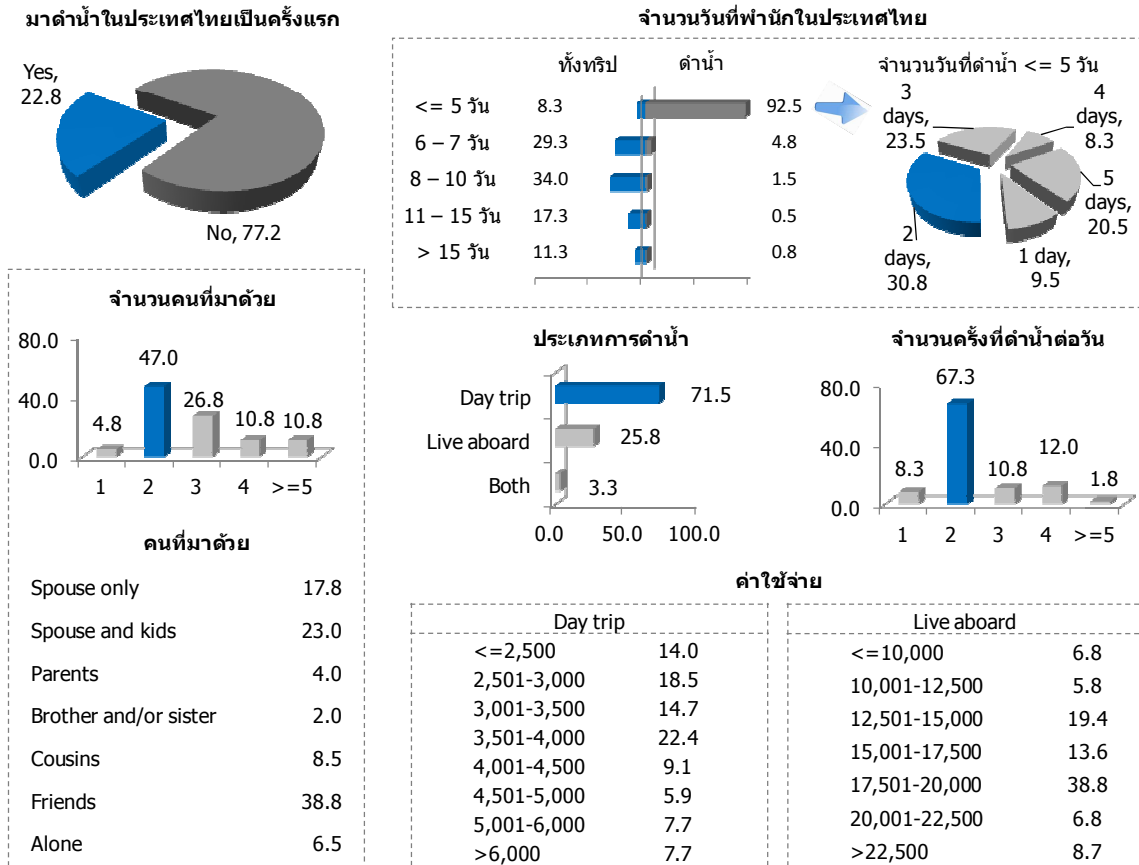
มาดำน้ำในประเทศไทยเป็นครั้งแรก

Yes, 22.8

No, 77.2

จำนวนวันที่พำนักในประเทศไทย

| | ทั้งทริป | ดำน้ำ |
|---|---|---|
| <= 5 วัน | 8.3 | 92.5 |
| 6 – 7 วัน | 29.3 | 4.8 |
| 8 – 10 วัน | 34.0 | 1.5 |
| 11 – 15 วัน | 17.3 | 0.5 |
| > 15 วัน | 11.3 | 0.8 |

จำนวนวันที่ดำน้ำ <= 5 วัน

3 days, 23.5

4 days, 8.3

5 days, 20.5

1 day, 9.5

2 days, 30.8

จำนวนคนที่มาด้วย

80.0
40.0
0.0

4.8
47.0
26.8
10.8
10.8

1 2 3 4 >=5

ประเภทการดำน้ำ

Day trip 71.5
Live aboard 25.8
Both 3.3

0.0 50.0 100.0

จำนวนครั้งที่ดำน้ำต่อวัน

80.0
40.0
0.0

8.3
67.3
10.8
12.0
1.8

1 2 3 4 >=5

คนที่มาด้วย

| | |
|---|---|
| Spouse only | 17.8 |
| Spouse and kids | 23.0 |
| Parents | 4.0 |
| Brother and/or sister | 2.0 |
| Cousins | 8.5 |
| Friends | 38.8 |
| Alone | 6.5 |

ค่าใช้จ่าย

| Day trip | |
|---|---|
| <=2,500 | 14.0 |
| 2,501-3,000 | 18.5 |
| 3,001-3,500 | 14.7 |
| 3,501-4,000 | 22.4 |
| 4,001-4,500 | 9.1 |
| 4,501-5,000 | 5.9 |
| 5,001-6,000 | 7.7 |
| >6,000 | 7.7 |

| Live aboard | |
|---|---|
| <=10,000 | 6.8 |
| 10,001-12,500 | 5.8 |
| 12,501-15,000 | 19.4 |
| 15,001-17,500 | 13.6 |
| 17,501-20,000 | 38.8 |
| 20,001-22,500 | 6.8 |
| >22,500 | 8.7 |